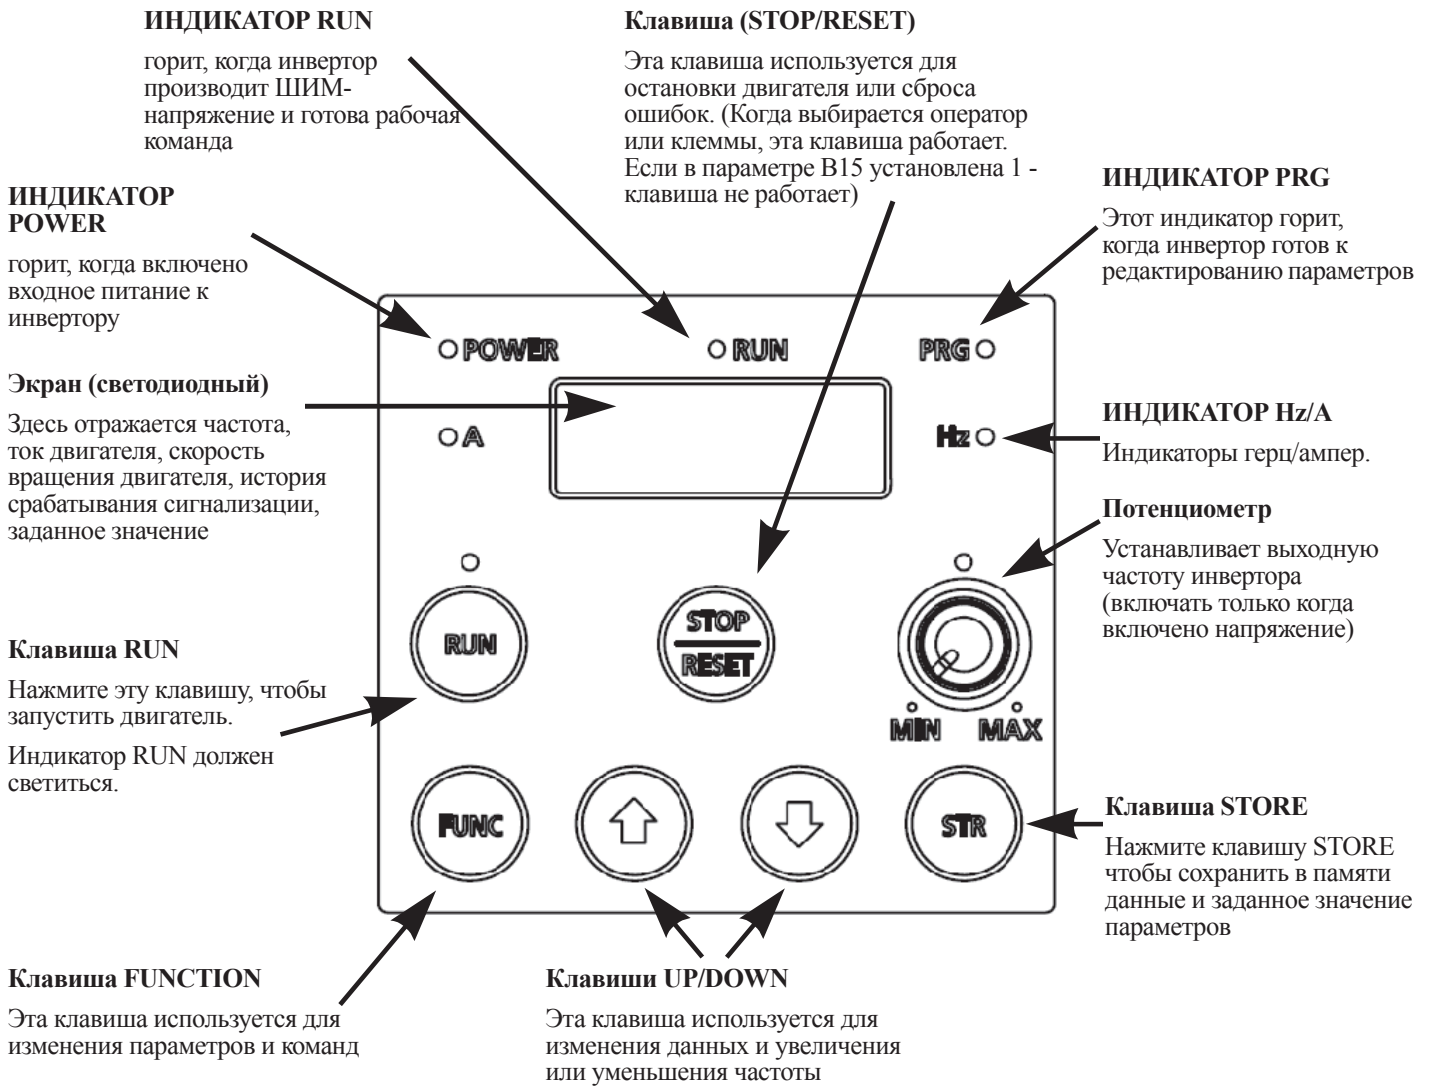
ИНДИКАТОР RUN

горит, когда инвертор производит ШИМ-напряжение и готова рабочая команда

Клавиша (STOP/RESET)

Эта клавиша используется для остановки двигателя или сброса ошибок. (Когда выбирается оператор или клеммы, эта клавиша работает. Если в параметре B15 установлена 1 - клавиша не работает)

ИНДИКАТОР POWER

горит, когда включено входное питание к инвертору

ИНДИКАТОР PRG

Этот индикатор горит, когда инвертор готов к редактированию параметров

POWER

RUN

PRG

Экран (светодиодный)

Здесь отражается частота, ток двигателя, скорость вращения двигателя, история срабатывания сигнализации, заданное значение

A

Hz

ИНДИКАТОР Hz/A

Индикаторы герц/ампер.

Потенциометр

Устанавливает выходную частоту инвертора (включать только когда включено напряжение)

Клавиша RUN

Нажмите эту клавишу, чтобы запустить двигатель.

Индикатор RUN должен светиться.

RUN

STOP
RESET

MIN MAX

FUNC

STR

Клавиша STORE

Нажмите клавишу STORE чтобы сохранить в памяти данные и заданное значение параметров

Клавиша FUNCTION

Эта клавиша используется для изменения параметров и команд

Клавиши UP/DOWN

Эта клавиша используется для изменения данных и увеличения или уменьшения частоты